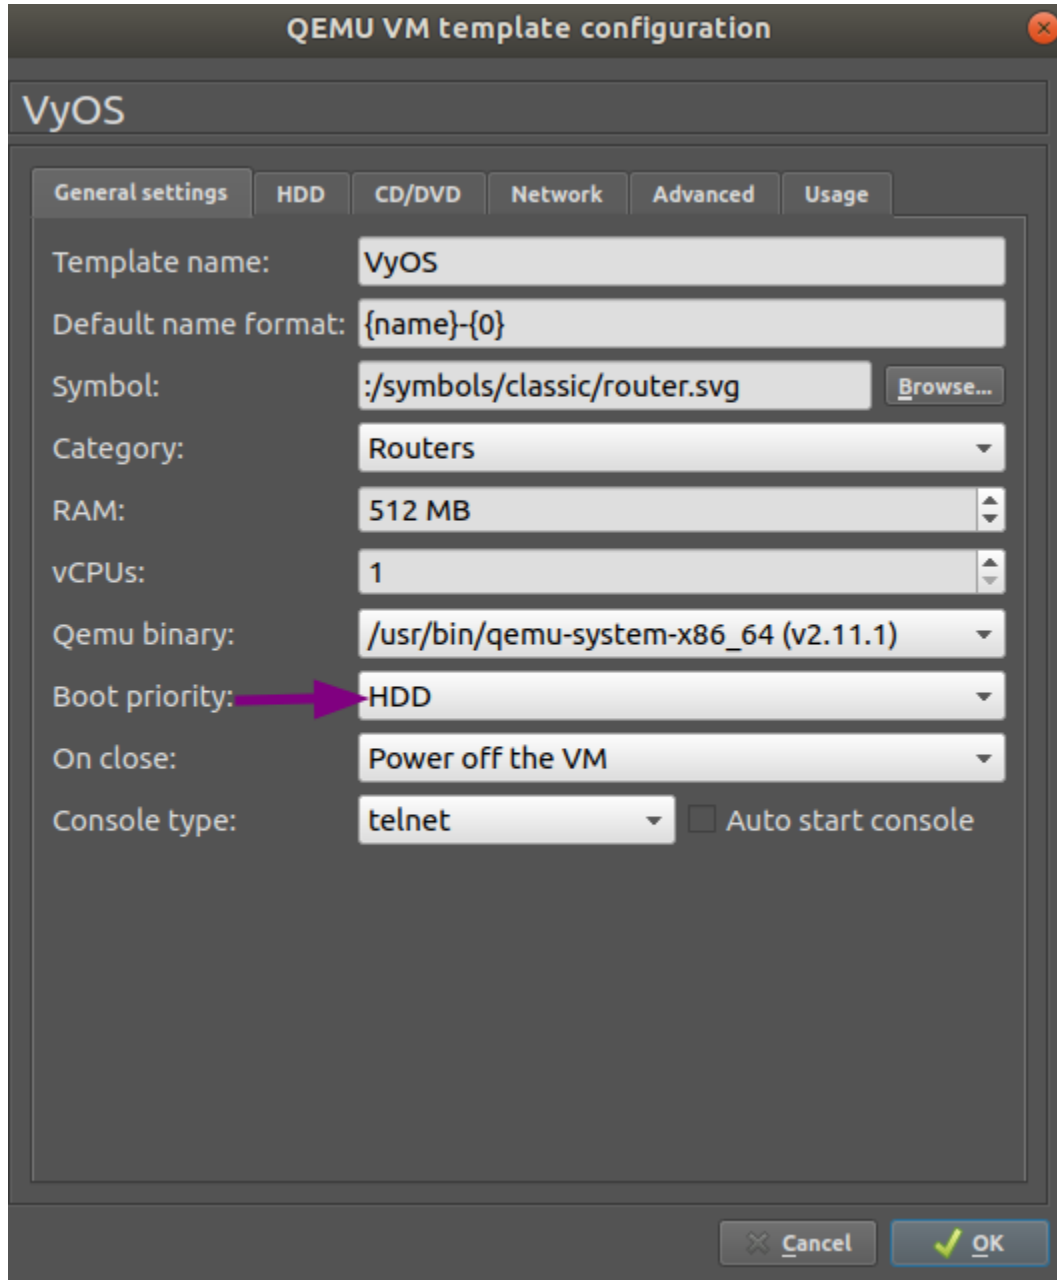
QEMU VM template configuration

VyOS

General settings
HDD
CD/DVD
Network
Advanced
Usage

Template name: VyOS
Default name format: {name}-{0}
Symbol: :/symbols/classic/router.svg Browse...
Category: Routers
RAM: 512 MB
vCPUs: 1
Qemu binary: /usr/bin/qemu-system-x86_64 (v2.11.1)
Boot priority: HDD
On close: Power off the VM
Console type: telnet
Auto start console

Cancel
OK